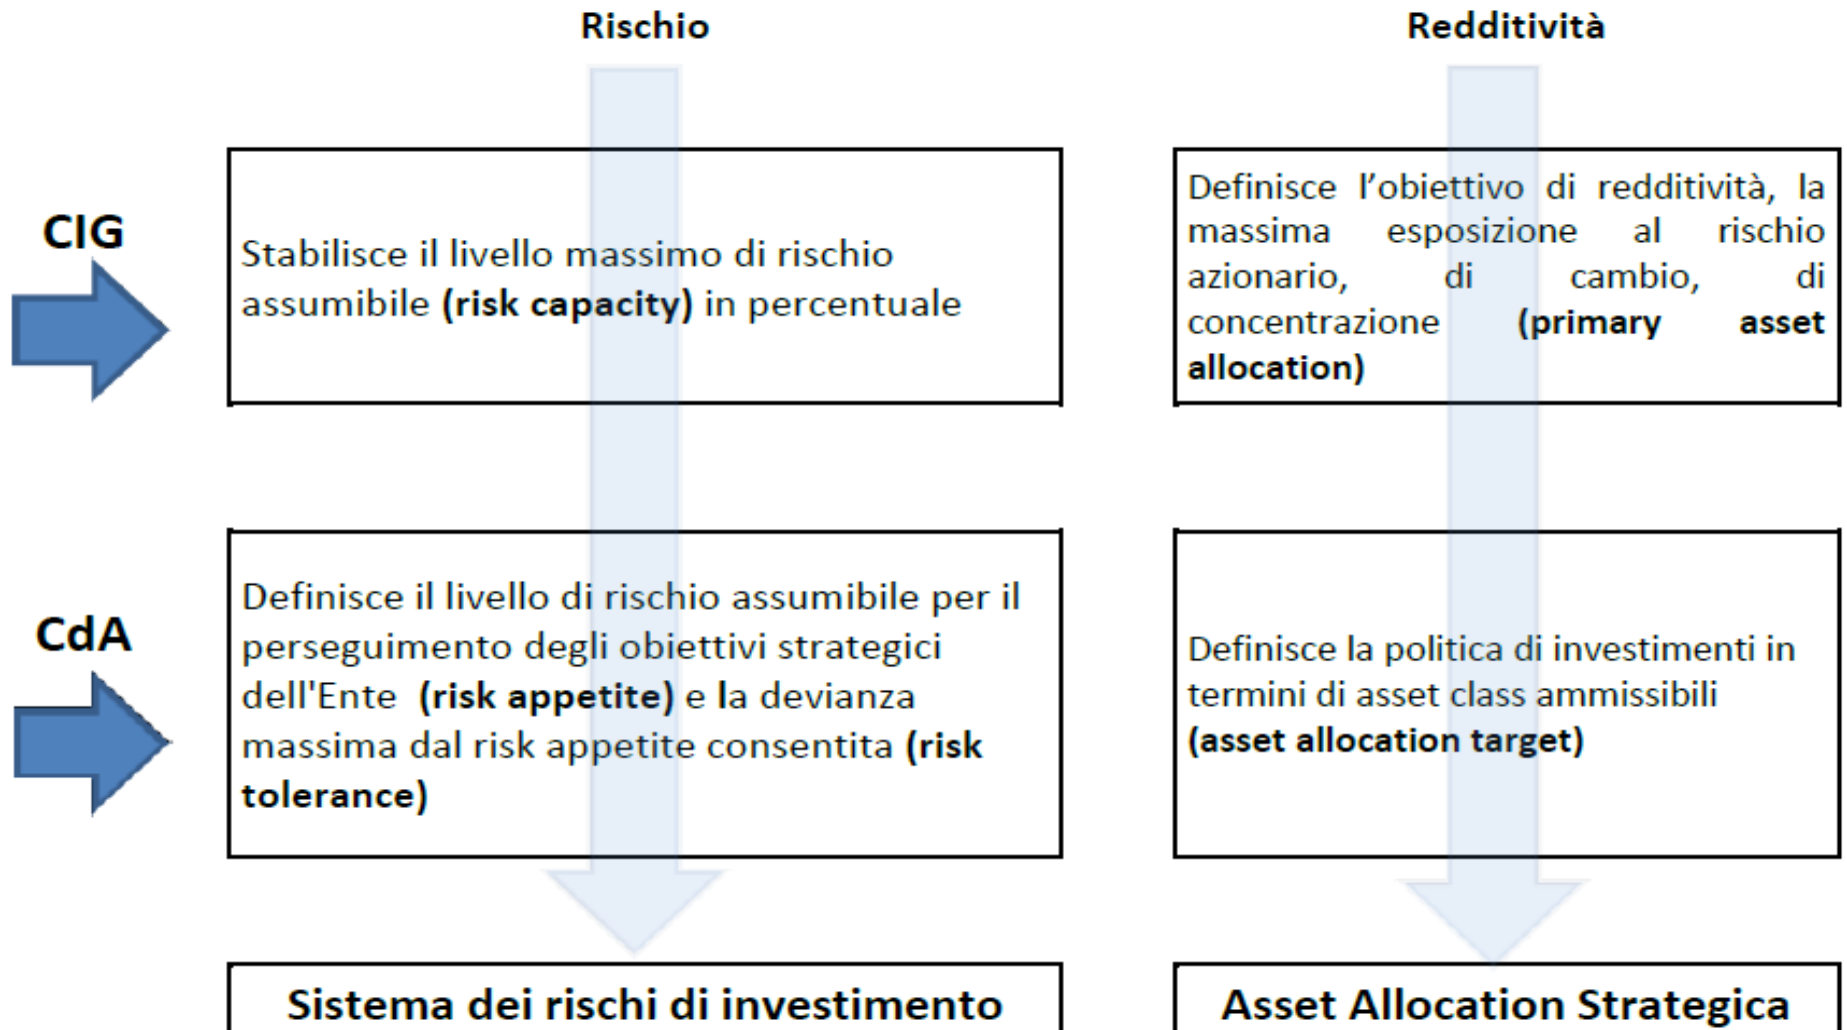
Rischio

Redditività

CIG

Stabilisce il livello massimo di rischio assumibile **(risk capacity)** in percentuale

Definisce l'obiettivo di redditività, la massima esposizione al rischio azionario, di cambio, di concentrazione **(primary asset allocation)**

CdA

Definisce il livello di rischio assumibile per il perseguimento degli obiettivi strategici dell'Ente **(risk appetite)** e la devianza massima dal risk appetite consentita **(risk tolerance)**

Definisce la politica di investimenti in termini di asset class ammissibili **(asset allocation target)**

Sistema dei rischi di investimento

Asset Allocation Strategica